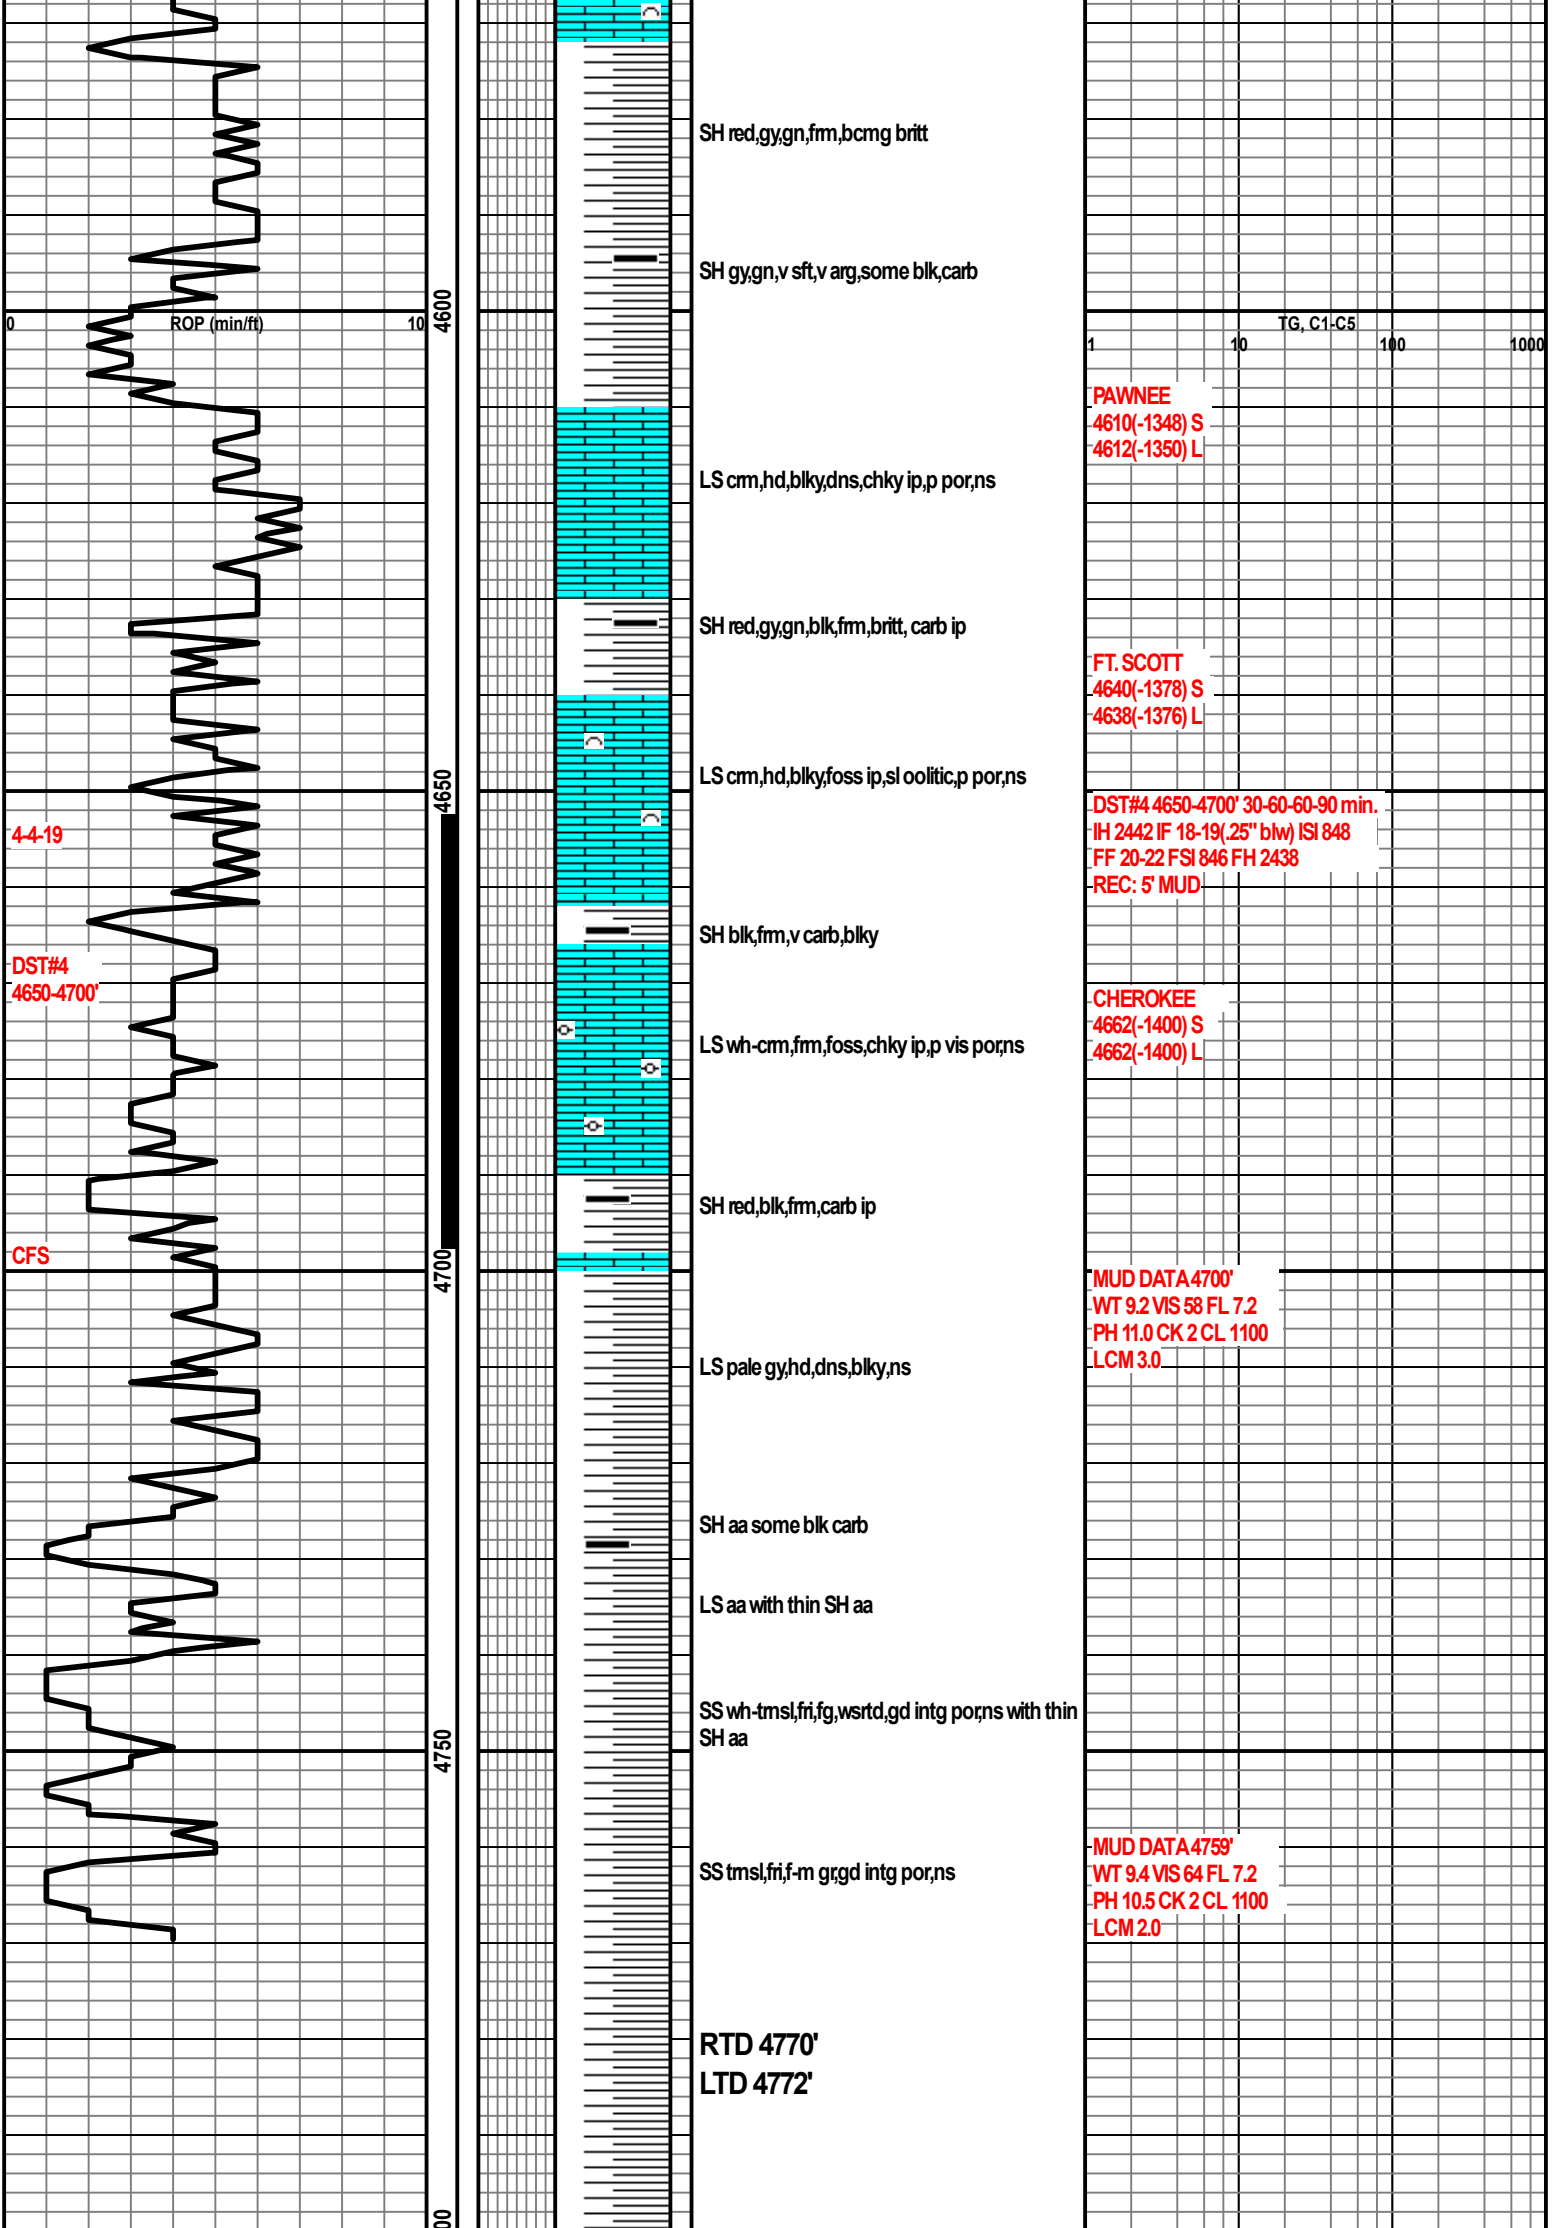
SH red,gy,gn,frm,bcmg britt

SH gy,gn,v sft,v arg,some blk,carb

0 ROP (min/ft) 10 4600

TG, C1-C5
1 10 100 1000

PAWNEE
4610(-1348) S
4612(-1350) L

LS crm,hd,blky,dns,chky ip,p por,ns

SH red,gy,gn,blk,frm,britt, carb ip

FT. SCOTT
4640(-1378) S
4638(-1376) L

LS crm,hd,blky,foss ip,sl oolitic,p por,ns

4650

DST#4 4650-4700' 30-60-60-90 min.
IH 2442 IF 18-19(.25" blw) ISI 848
FF 20-22 FSI 846 FH 2438
REC: 5' MUD

4-4-19

SH blk,frm,v carb,blky

DST#4
4650-4700'

CHEROKEE
4662(-1400) S
4662(-1400) L

LS wh-crm,frm,foss,chky ip,p vis por,ns

SH red,blk,frm,carb ip

CFS

4700

MUD DATA 4700'
WT 9.2 VIS 58 FL 7.2
PH 11.0 CK 2 CL 1100
LCM 3.0

LS pale gy,hd,dns,blky,ns

SH aa some blk carb

LS aa with thin SH aa

SS wh-trnsl,fri,fg,wsrtd,gd intg por,ns with thin SH aa

4750

MUD DATA 4759'
WT 9.4 VIS 64 FL 7.2
PH 10.5 CK 2 CL 1100
LCM 2.0

SS trnsl,fri,f-m gr,gd intg por,ns

RTD 4770'
LTD 4772'

00